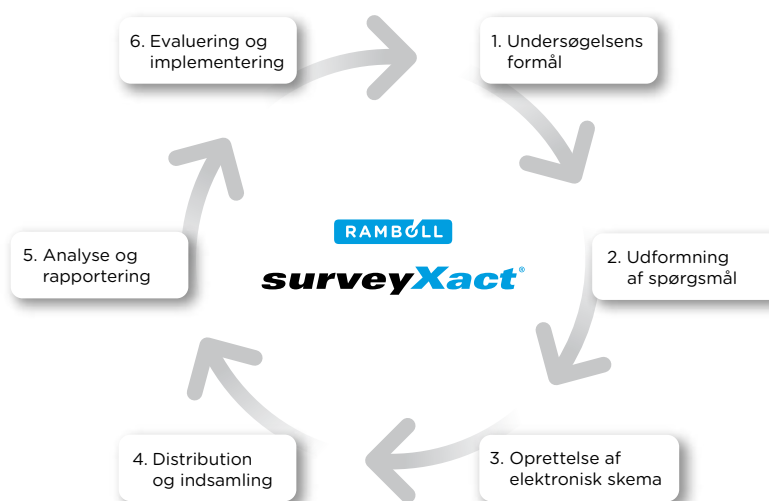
6. Evaluering og implementering

1. Undersøgelsens formål

RAMBOLL

surveyXact®

5. Analyse og rapportering

2. Udformning af spørgsmål

4. Distribution og indsamling

3. Oprettelse af elektronisk skema